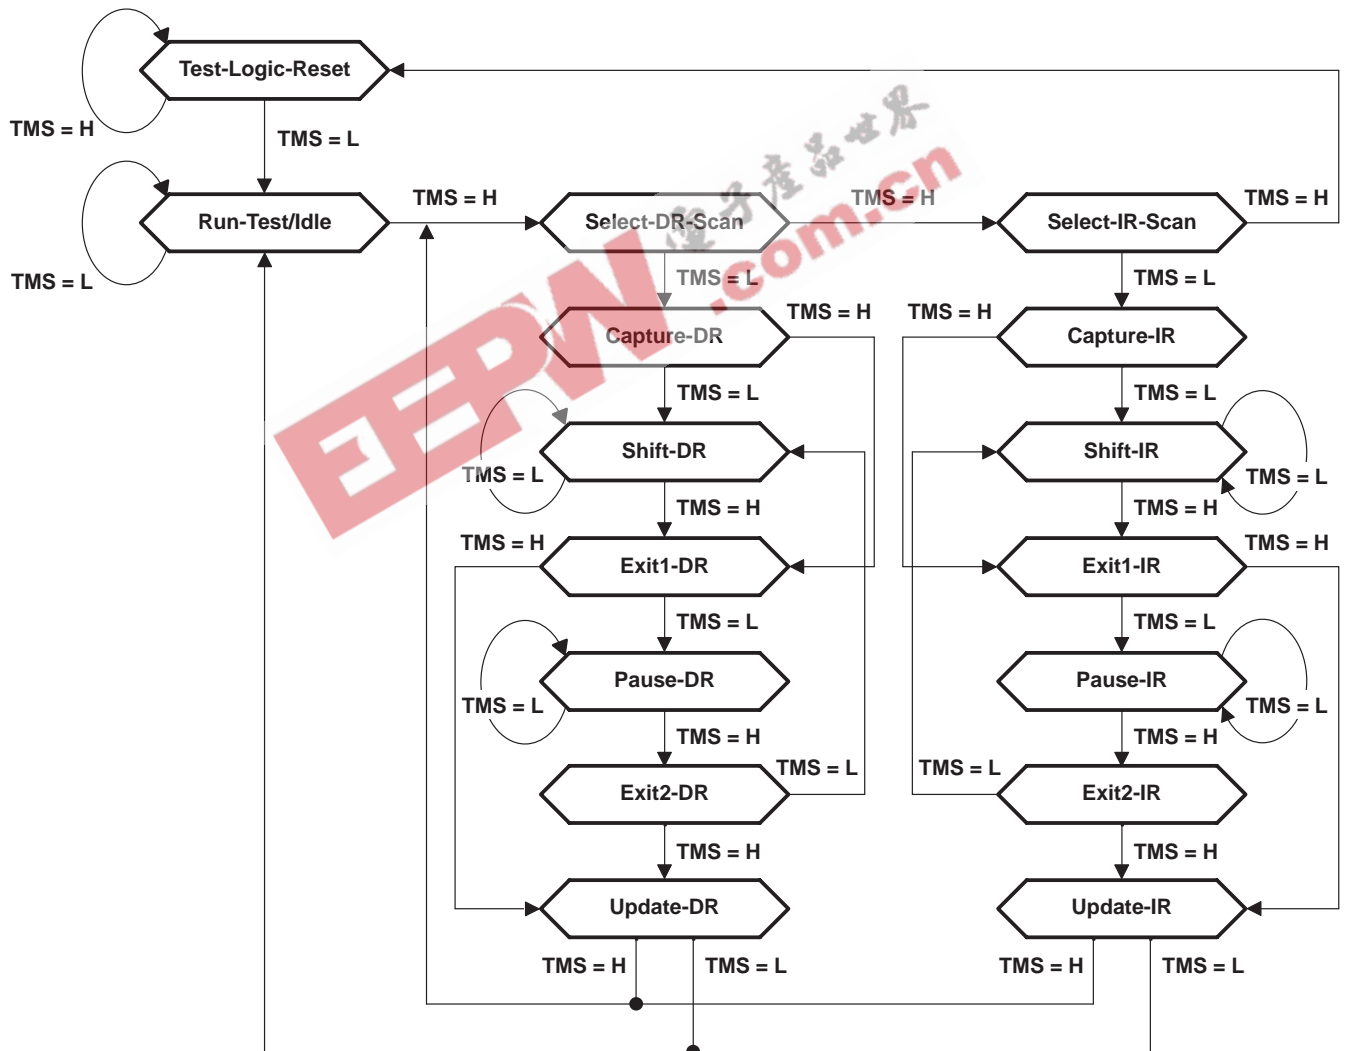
Test-Logic-Reset
TMS = H
TMS = L
Run-Test/Idle
TMS = L
TMS = H
Select-DR-Scan
TMS = H
Select-IR-Scan
TMS = H
TMS = L
TMS = L
Capture-DR
TMS = H
TMS = H
Capture-IR
TMS = L
TMS = L
Shift-DR
TMS = L
Shift-IR
TMS = L
TMS = H
TMS = H
TMS = H
Exit1-DR
Exit1-IR
TMS = H
TMS = L
TMS = L
Pause-DR
TMS = L
Pause-IR
TMS = L
TMS = H
TMS = H
TMS = L
Exit2-DR
TMS = L
Exit2-IR
TMS = H
TMS = H
Update-DR
Update-IR
TMS = H
TMS = L
TMS = H
TMS = L
电子产品世界
EEPW.com.cn